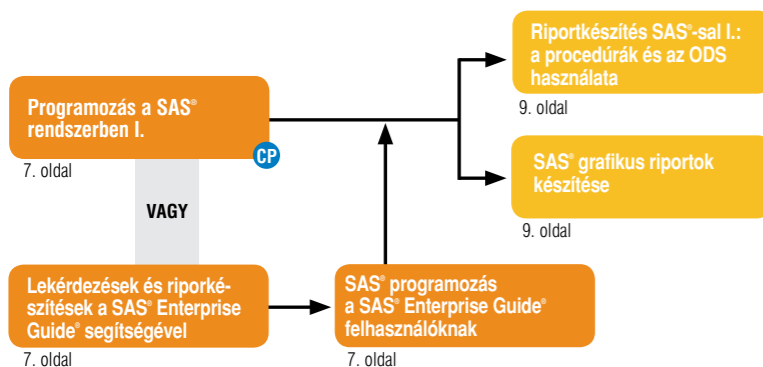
Programozás a SAS® rendszerben I.

CP

7. oldal

VAGY

Lekérdezések és riportkészítések a SAS® Enterprise Guide® segítségével

7. oldal

SAS® programozás a SAS® Enterprise Guide® felhasználóknak

7. oldal

Riportkészítés SAS®-sal I.: a procedúrák és az ODS használata

9. oldal

SAS® grafikus riportok készítése

9. oldal